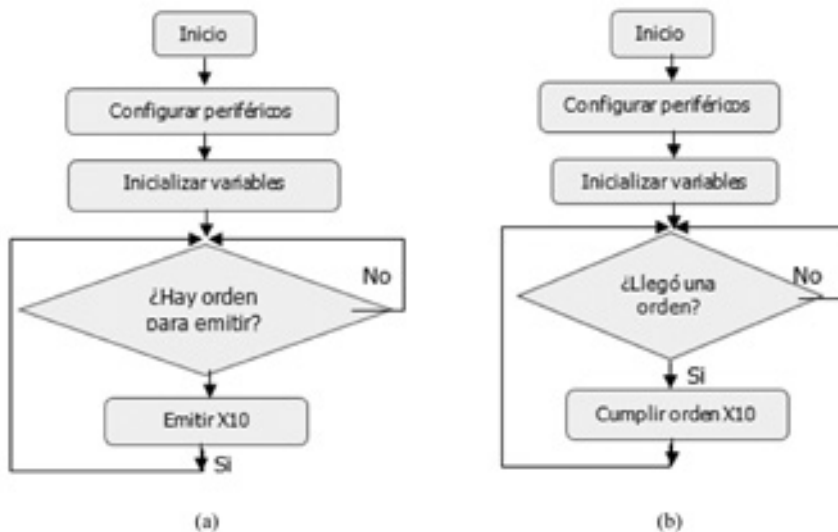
Inicio

Configurar periféricos

Inicializar variables

¿Hay orden para emitir?

No

Emitir X10

Si

(a)

Inicio

Configurar periféricos

Inicializar variables

¿Llegó una orden?

No

Si

Cumplir orden X10

(b)